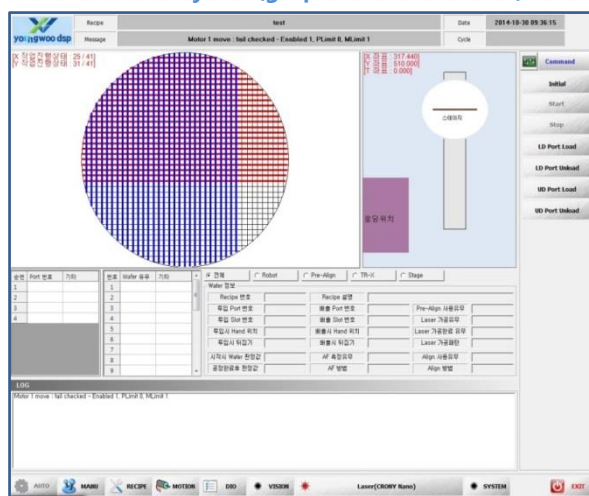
youngwoo dsp

Recipe | test | Date | 2014-10-30 09:36:15
Message | Motor 1 move : fail checked - Enabled 1, PLimit 0, MLimit 1 | Cycle |

[X 작업진행상태 : 29 / 41]
[Y 작업진행상태 : 31 / 41]

[X 좌표 : 317.440]
[Y 좌표 : 510.000]
[T 좌표 : 0.000]

스테이지

로딩 위치

Command
Initial
Start
Stop
LD Port Load
LD Port Unload
UD Port Load
UD Port Unload

| 순번 | Port 번호 | 기타 |
|---|---|---|
| 1 | | |
| 2 | | |
| 3 | | |
| 4 | | |

| 번호 | Wafer 유무 | 기타 |
|---|---|---|
| 1 | | |
| 2 | | |
| 3 | | |
| 4 | | |
| 5 | | |
| 6 | | |
| 7 | | |
| 8 | | |
| 9 | | |

전체 Robot Pre-Align TR-X Stage

Wafer 정보
Recipe 번호 | Recipe 설명
투입 Port 번호 | 배출 Port 번호 | Pre-Align 사용유무
투입 Slot 번호 | 배출 Slot 번호 | Laser 가공유무
투입시 Hand 위치 | 배출시 Hand 위치 | Laser 가공완료 유무
투입시 뒤집기 | 배출시 뒤집기 | Laser 가공패턴
시작시 Wafer 현장값 | AF 측정유무 | Align 사용유무
공정완료후 현장값 | AF 방법 | Align 방법

LOG
Motor 1 move : fail checked - Enabled 1, PLimit 0, MLimit 1

AUTO MANU RECIPE MOTION DIO VISION Laser(CROBY Nano) SYSTEM EXIT